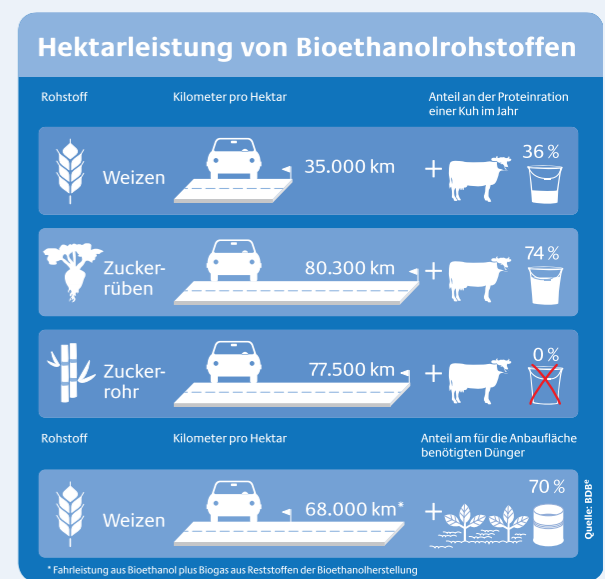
Hektarleistung von Bioethanolrohstoffen

Rohstoff

Kilometer pro Hektar

Anteil an der Proteinration einer Kuh im Jahr

Weizen

35.000 km

+

36 %

Zuckerrüben

80.300 km

+

74 %

Zuckerrohr

77.500 km

+

0 %

Rohstoff

Kilometer pro Hektar

Anteil am für die Anbaufläche benötigten Dünger

Weizen

68.000 km*

+

70 %

Quelle: BDB®

* Fahrleistung aus Bioethanol plus Biogas aus Reststoffen der Bioethanolherstellung